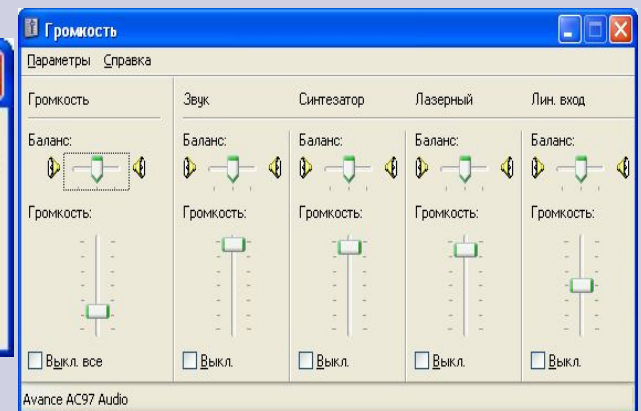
Громкость

Параметры Справка

Громкость

Баланс:

Громкость:

Выкл. все

Звук

Баланс:

Громкость:

Выкл.

Синтезатор

Баланс:

Громкость:

Выкл.

Лазерный

Баланс:

Громкость:

Выкл.

Лин. вход

Баланс:

Громкость:

Выкл.

Avance AC97 Audio